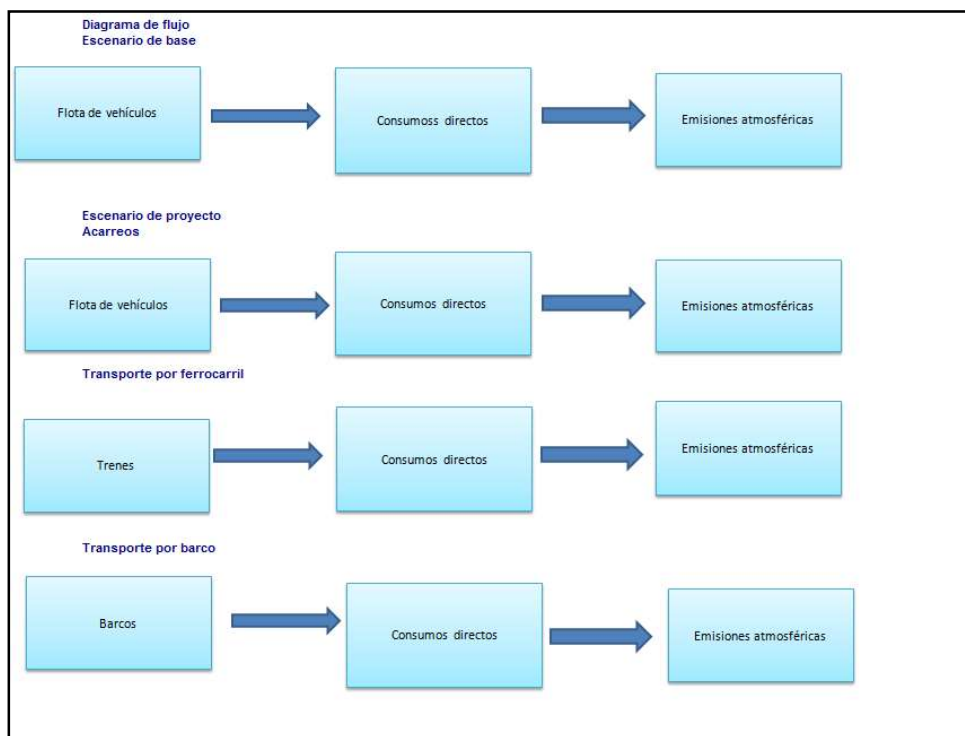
Diagrama de flujo
Escenario de base

Flota de vehículos

Consumoss directos

Emisiones atmosféricas

Escenario de proyecto
Acarreos

Flota de vehículos

Consumos directos

Emisiones atmosféricas

Transporte por ferrocarril

Trenes

Consumos directos

Emisiones atmosféricas

Transporte por barco

Barcos

Consumos directos

Emisiones atmosféricas